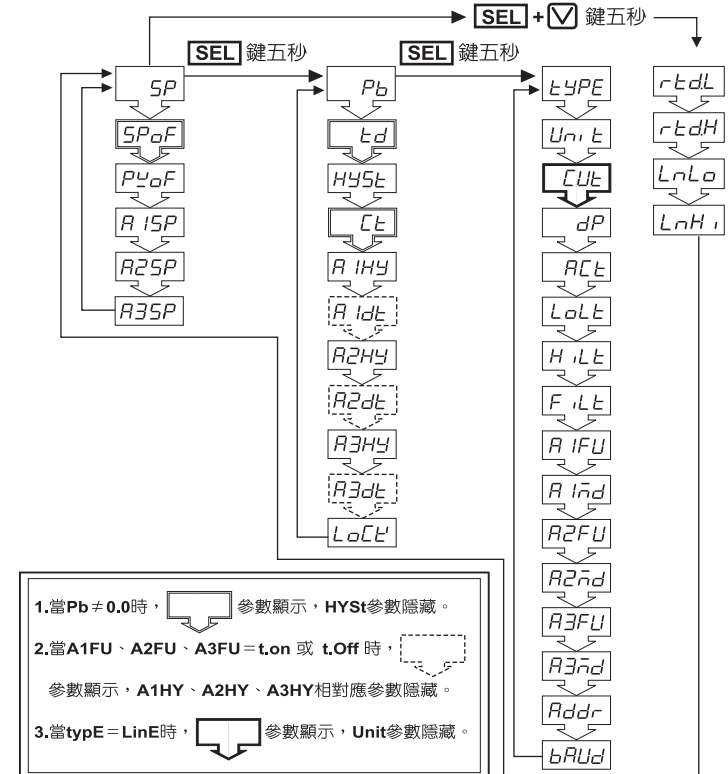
SEL + ∨ 鍵五秒

SEL 鍵五秒

SEL 鍵五秒

SP
SPoF
PVoF
A1SP
A2SP
A3SP

Pb
td
HYSt
Ct
A1HY
A1dt
A2HY
A2dt
A3HY
A3dt
LoCt

tYPE
Unit
CUt
dP
ACt
LoLt
HiLt
FiLt
A1FU
A1nd
A2FU
A2nd
A3FU
A3nd
Addr
bAUd

rtdL
rtdH
LnLo
LnHi

1.當Pb ≠ 0.0時，[ ] 參數顯示，HYSt參數隱藏。

2.當A1FU、A2FU、A3FU = t.on 或 t.Off 時，[ ] 參數顯示，A1HY、A2HY、A3HY相對應參數隱藏。

3.當typE = LinE時，[ ] 參數顯示，Unit參數隱藏。